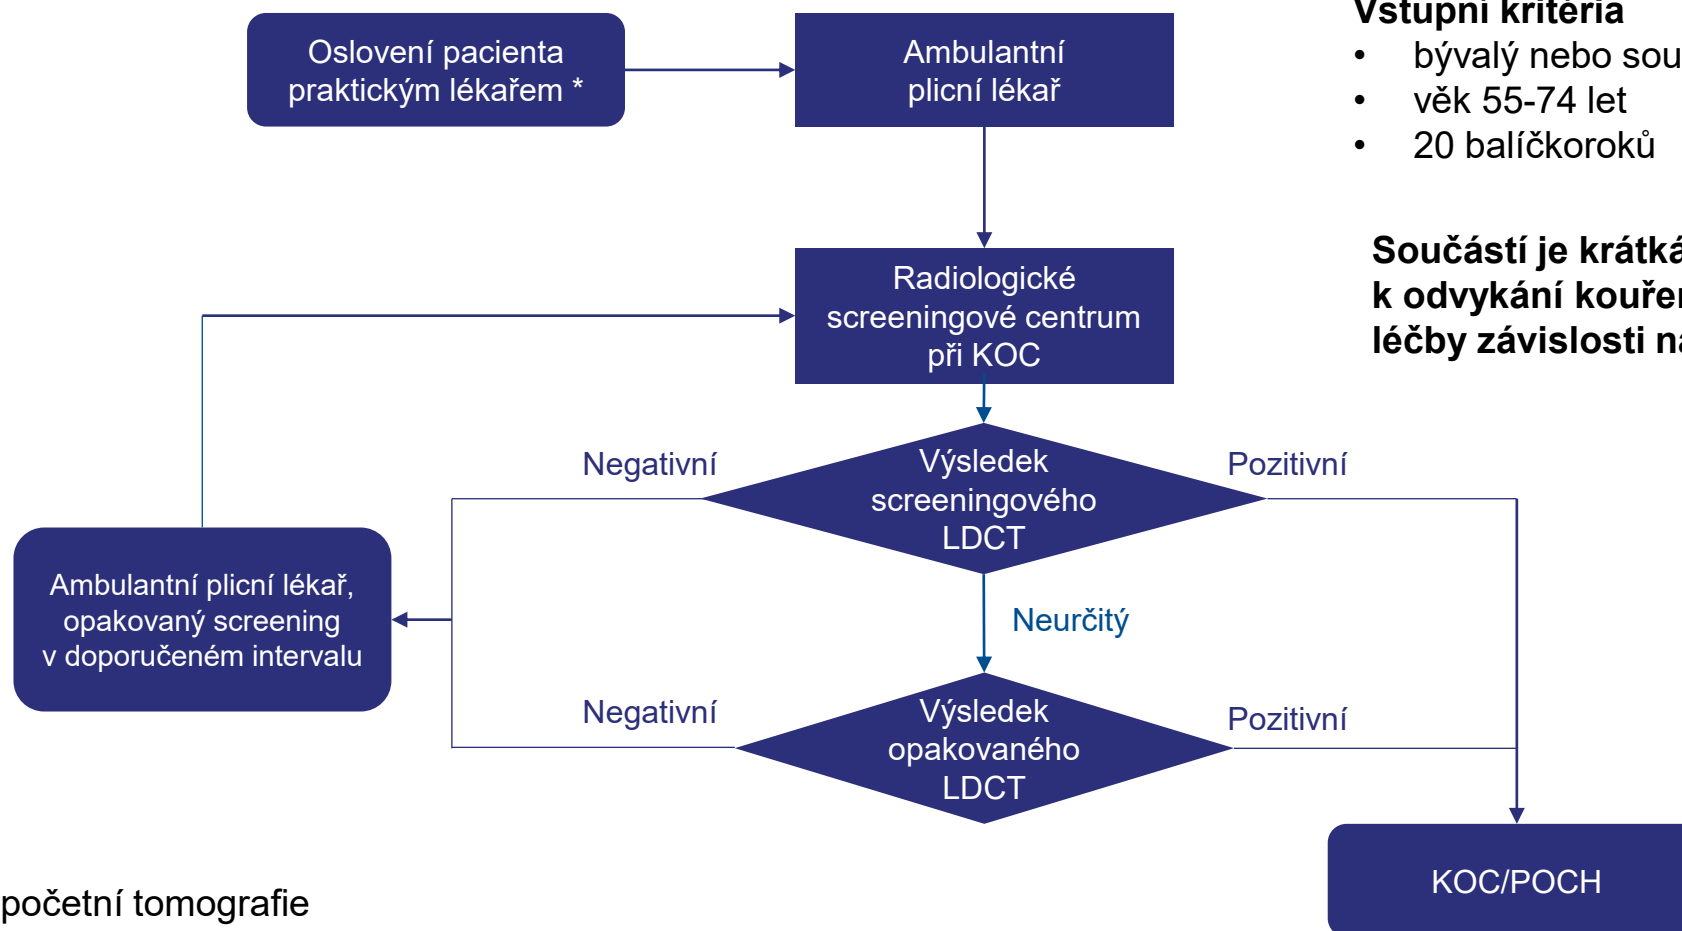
Oslovení pacienta praktickým lékařem *

Ambulantní plicní lékař

Vstupní kritéria
• bývalý nebo sou
• věk 55-74 let
• 20 balíčkoroků

Součástí je krátká k odvykání kouře léčby závislosti na

Radiologické screeningové centrum při KOC

Negativní

Výsledek screeningového LDCT

Pozitivní

Ambulantní plicní lékař, opakovaný screening v doporučeném intervalu

Neurčitý

Negativní

Výsledek opakovaného LDCT

Pozitivní

KOC/POCH

početní tomografie